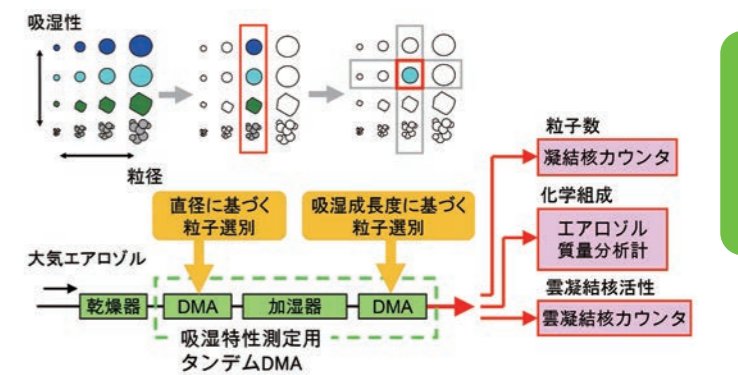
吸湿性

粒径

直径に基づく粒子選別

吸湿成長度に基づく粒子選別

大気エアロゾル

乾燥器

DMA

加湿器

DMA

吸湿特性測定用タンデムDMA

粒子数

凝結核カウンタ

化学組成

エアロゾル質量分析計

雲凝結核活性

雲凝結核カウンタ